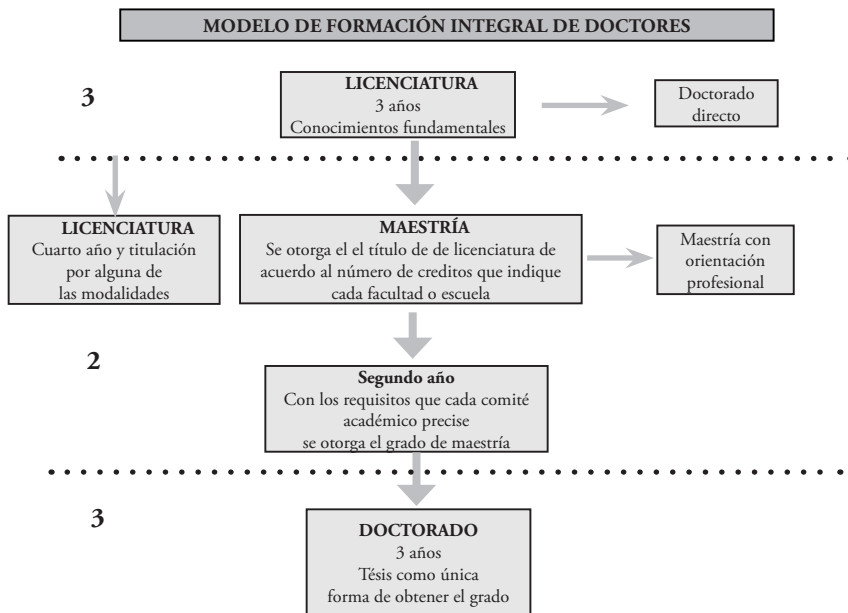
MODELO DE FORMACIÓN INTEGRAL DE DOCTORES

3

LICENCIATURA
3 años
Conocimientos fundamentales

Doctorado directo

LICENCIATURA
Cuarto año y titulación por alguna de las modalidades

MAESTRÍA
Se otorga el el título de de licenciatura de acuerdo al número de creditos que indique cada facultad o escuela

Maestría con orientación profesional

2

Segundo año
Con los requisitos que cada comité académico precise se otorga el grado de maestría

3

DOCTORADO
3 años
Tésis como única forma de obtener el grado